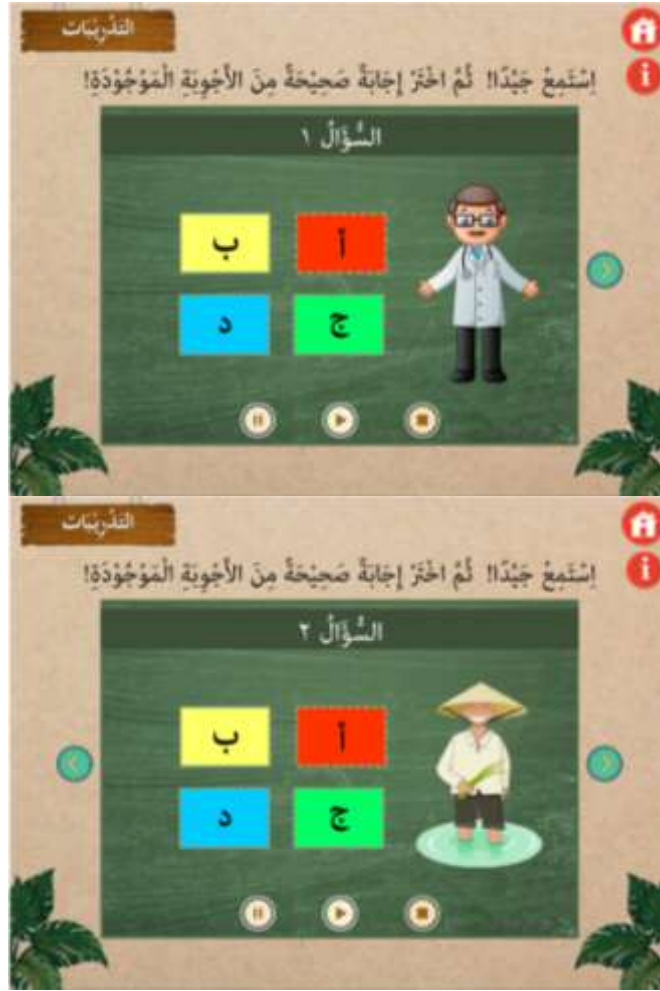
التَّدْرِيبَاتُ

إِسْتَمِعْ جَيِّدًا! ثُمَّ اخْتَرْ إِجَابَةً صَحِيحَةً مِنَ الأَجْوِبَةِ الْمَوْجُوْدَةِ!

السُّؤَالُ ١

ب

أ

د

ج

التَّدْرِيبَاتُ

إِسْتَمِعْ جَيِّدًا! ثُمَّ اخْتَرْ إِجَابَةً صَحِيحَةً مِنَ الأَجْوِبَةِ الْمَوْجُوْدَةِ!

السُّؤَالُ ٢

ب

أ

د

ج